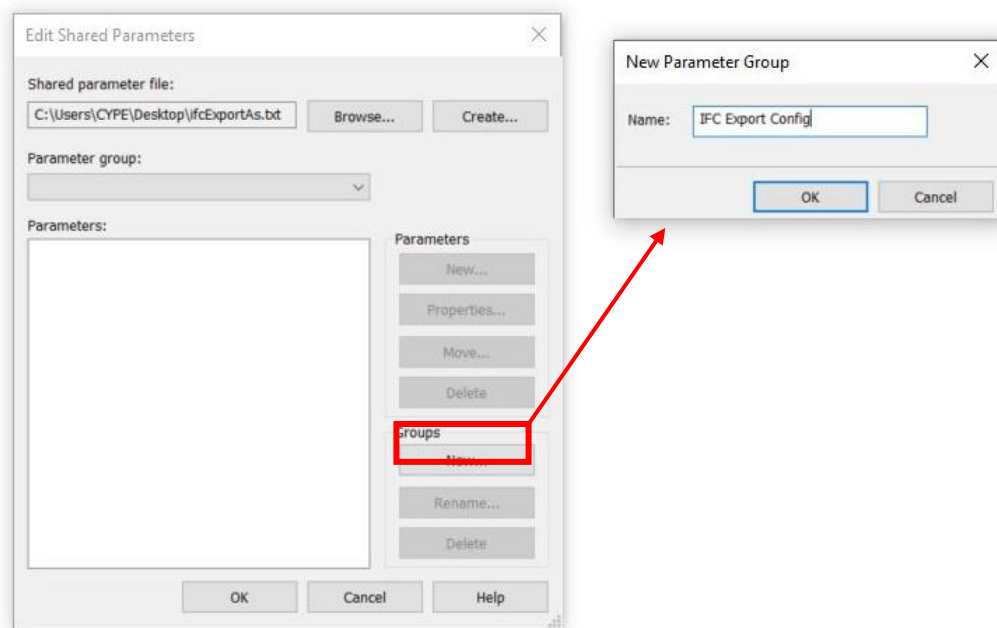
Edit Shared Parameters

Shared parameter file:

C:\Users\CYPE\Desktop\ifcExportAs.txt

Browse...

Create...

Parameter group:

Parameters:

Parameters

New...

Properties...

Move...

Delete

Groups

New...

Rename...

Delete

OK

Cancel

Help

New Parameter Group

Name:

IFC Export Config

OK

Cancel